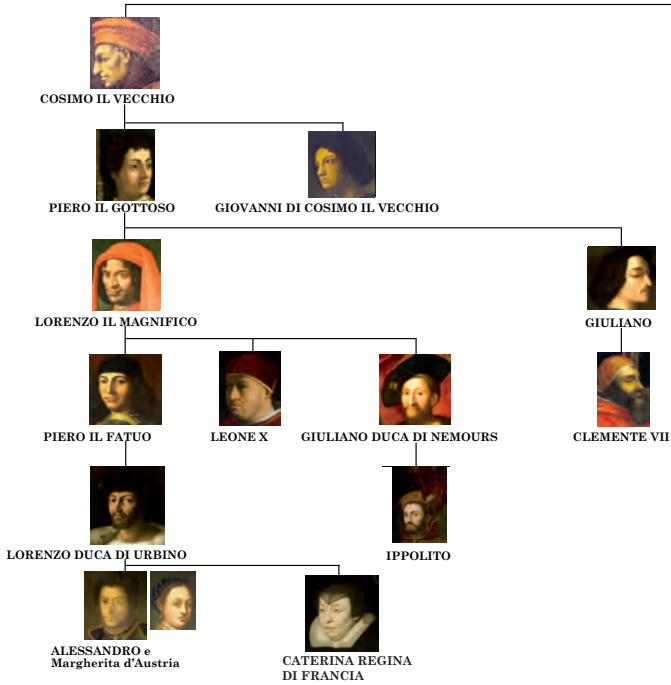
COSIMO IL VECCHIO

PIERO IL GOTTOSO

GIOVANNI DI COSIMO IL VECCHIO

LORENZO IL MAGNIFICO

GIULIANO

PIERO IL FATUO

LEONE X

GIULIANO DUCA DI NEMOURS

CLEMENTE VII

LORENZO DUCA DI URBINO

IPPOLITO

ALESSANDRO e Margherita d'Austria

CATERINA REGINA DI FRANCIA